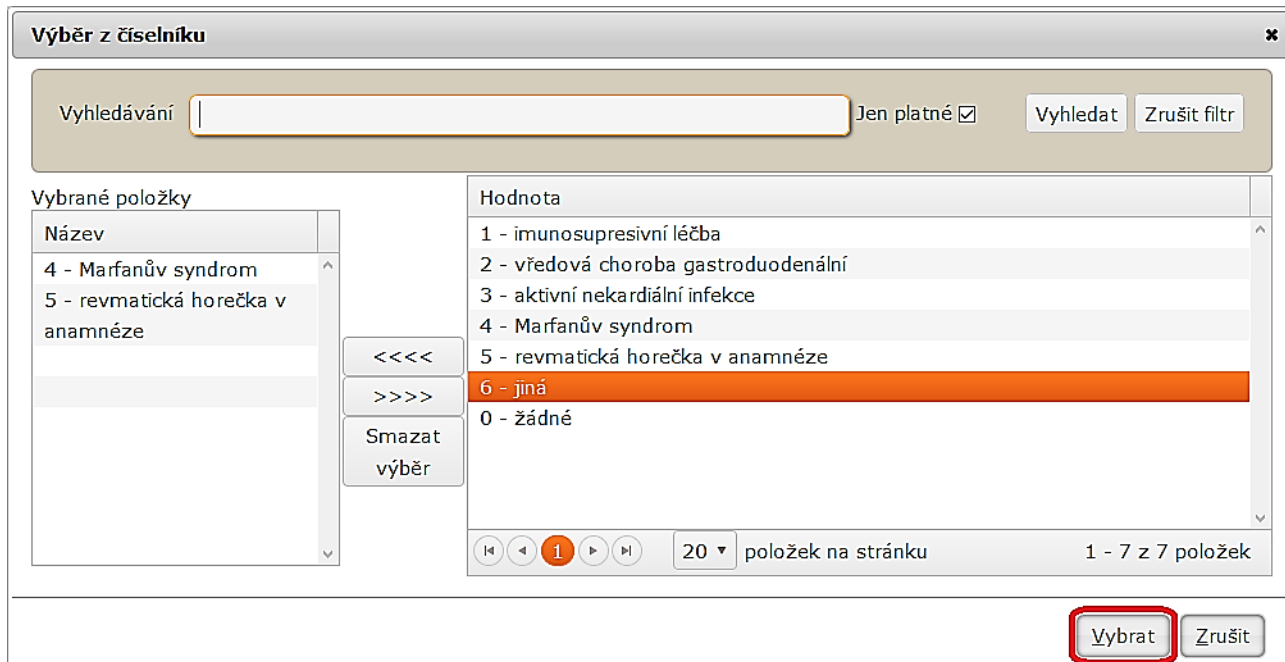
Výběr z číselníku

×

Vyhledávání

Jen platné ☑

Vyhledat

Zrušit filtr

Vybrané položky

| Název |
|---|
| 4 - Marfanův syndrom |
| 5 - revmatická horečka v anamnéze |

<<<<

>>>>

Smazat výběr

| Hodnota |
|---|
| 1 - imunosupresivní léčba |
| 2 - vředová choroba gastroduodenální |
| 3 - aktivní nekardiální infekce |
| 4 - Marfanův syndrom |
| 5 - revmatická horečka v anamnéze |
| 6 - jiná |
| 0 - žádné |

1

20 ▾ položek na stránku

1 - 7 z 7 položek

Vybrat

Zrušit